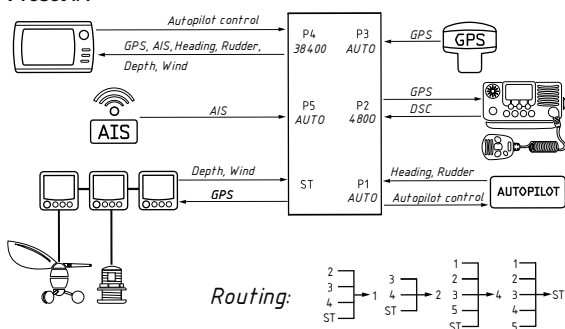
Autopilot control
GPS, AIS, Heading, Rudder,
Depth, Wind
P4
38400
P3
AUTO
GPS
GPS
AIS
AIS
P5
AUTO
P2
4800
GPS
DSC
Depth, Wind
GPS
ST
P1
AUTO
Heading, Rudder
Autopilot control
AUTOPILOT
Routing:
2
3
4
ST
1
3
4
ST
2
1
2
3
5
ST
4
1
2
3
4
5
ST